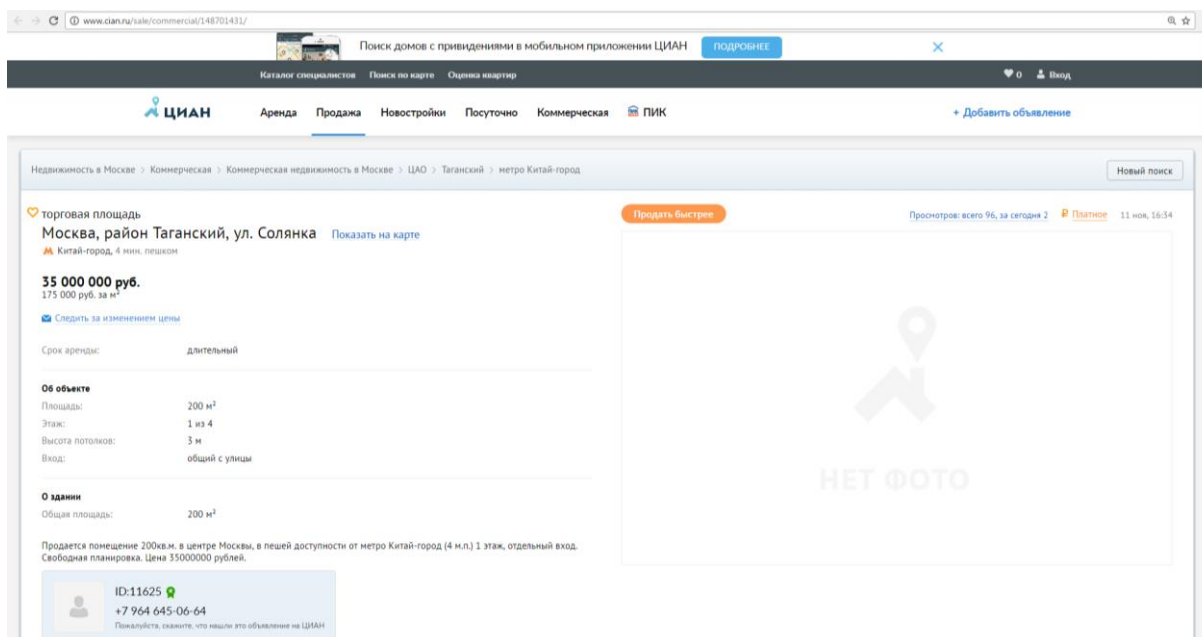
www.cian.ru/sale/commercial/148701431/

Поиск домов с привидениями в мобильном приложении ЦИАН ПОДРОБНЕЕ

Каталог специалистов Поиск по карте Оценка квартир

0 Вход

ЦИАН Аренда Продажа Новостройки Посуточно Коммерческая ПИК

+ Добавить объявление

Недвижимость в Москве > Коммерческая > Коммерческая недвижимость в Москве > ЦАО > Таганский > метро Китай-город

Новый поиск

торговая площадь

Москва, район Таганский, ул. Солянка Показать на карте

Китай-город, 4 мин. пешком

35 000 000 руб.
175 000 руб. за м²

Следить за изменением цены

Продать быстрее

Просмотров: всего 96, за сегодня 2 Платное 11 ноя, 16:34

| Срок аренды: | длительный |
|---|---|

Об объекте

| Площадь: | 200 м² |
|---|---|
| Этаж: | 1 из 4 |
| Высота потолков: | 3 м |
| Вход: | общий с улицы |

О здании

| Общая площадь: | 200 м² |
|---|---|

Продается помещение 200кв.м. в центре Москвы, в пешей доступности от метро Китай-город (4 м.п.) 1 этаж, отдельный вход. Свободная планировка. Цена 35000000 рублей.

НЕТ ФОТО

ID:11625
+7 964 645-06-64
Пожалуйста, скажите, что нашли это объявление на ЦИАН